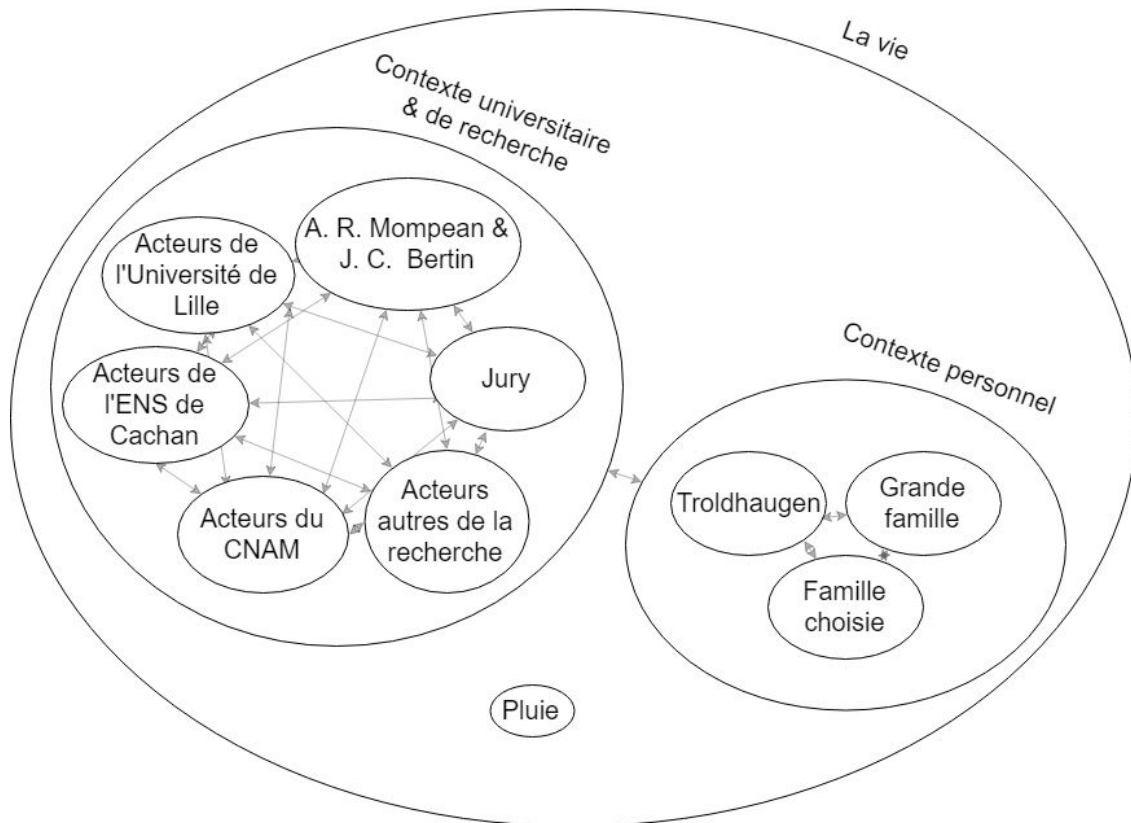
La vie

Contexte universitaire & de recherche

Acteurs de l'Université de Lille

A. R. Mompean & J. C. Bertin

Jury

Acteurs de l'ENS de Cachan

Acteurs du CNAM

Acteurs autres de la recherche

Contexte personnel

Troldhaugen

Grande famille

Famille choisie

Pluie